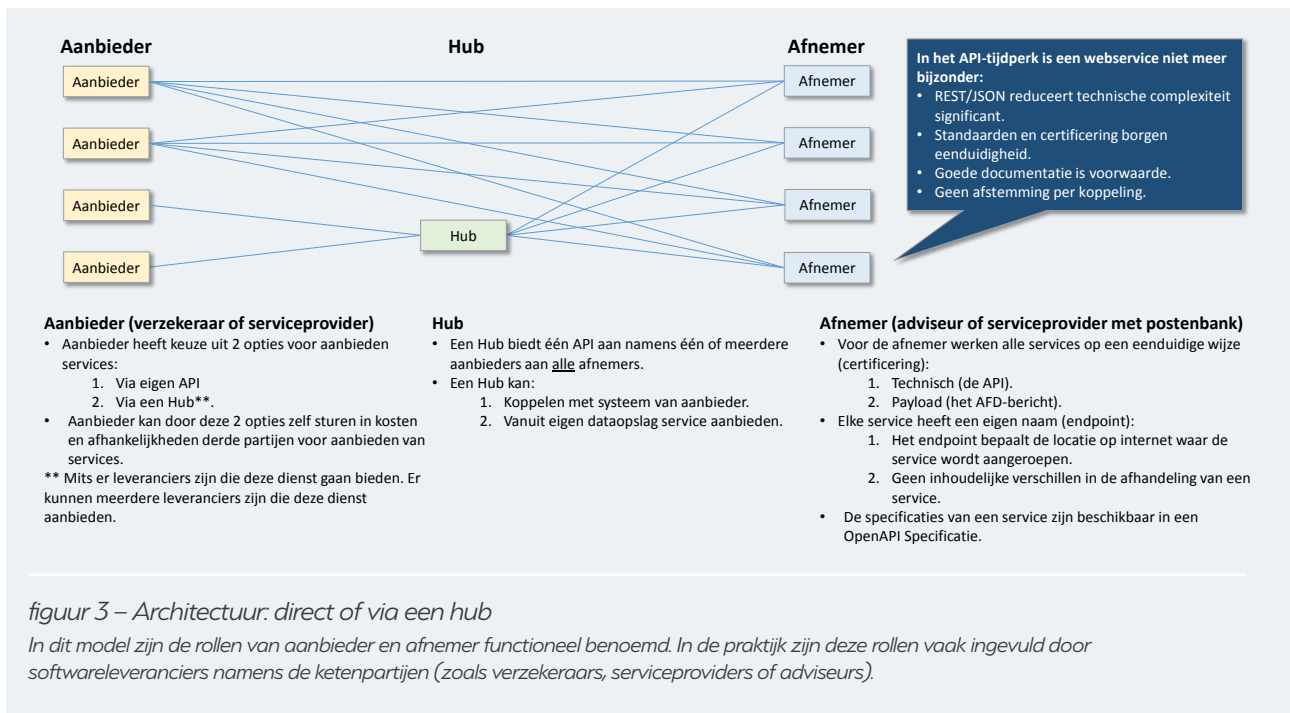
Aanbieder

Hub

Afnemer

Aanbieder

Aanbieder

Aanbieder

Aanbieder

Hub

Afnemer

Afnemer

Afnemer

Afnemer

In het API-tijdperk is een webservice niet meer bijzonder:
• REST/JSON reduceert technische complexiteit significant.
• Standaarden en certificering borgen eenduidigheid.
• Goede documentatie is voorwaarde.
• Geen afstemming per koppeling.

Aanbieder (verzekeraar of serviceprovider)
• Aanbieder heeft keuze uit 2 opties voor aanbieden services:
1. Via eigen API
2. Via een Hub**.
• Aanbieder kan door deze 2 opties zelf sturen in kosten en afhankelijkheden derde partijen voor aanbieden van services.
** Mits er leveranciers zijn die deze dienst gaan bieden. Er kunnen meerdere leveranciers zijn die deze dienst aanbieden.

Hub
• Een Hub biedt één API aan namens één of meerdere aanbieders aan alle afnemers.
• Een Hub kan:
1. Koppelen met systeem van aanbieder.
2. Vanuit eigen dataopslag service aanbieden.

Afnemer (adviseur of serviceprovider met postenbank)
• Voor de afnemer werken alle services op een eenduidige wijze (certificering):
1. Technisch (de API).
2. Payload (het AFD-bericht).
• Elke service heeft een eigen naam (endpoint):
1. Het endpoint bepaalt de locatie op internet waar de service wordt aangeroepen.
2. Geen inhoudelijke verschillen in de afhandeling van een service.
• De specificaties van een service zijn beschikbaar in een OpenAPI Specificatie.

figuur 3 – Architectuur: direct of via een hub
In dit model zijn de rollen van aanbieder en afnemer functioneel benoemd. In de praktijk zijn deze rollen vaak ingevuld door softwareleveranciers namens de ketenpartijen (zoals verzekeraars, serviceproviders of adviseurs).